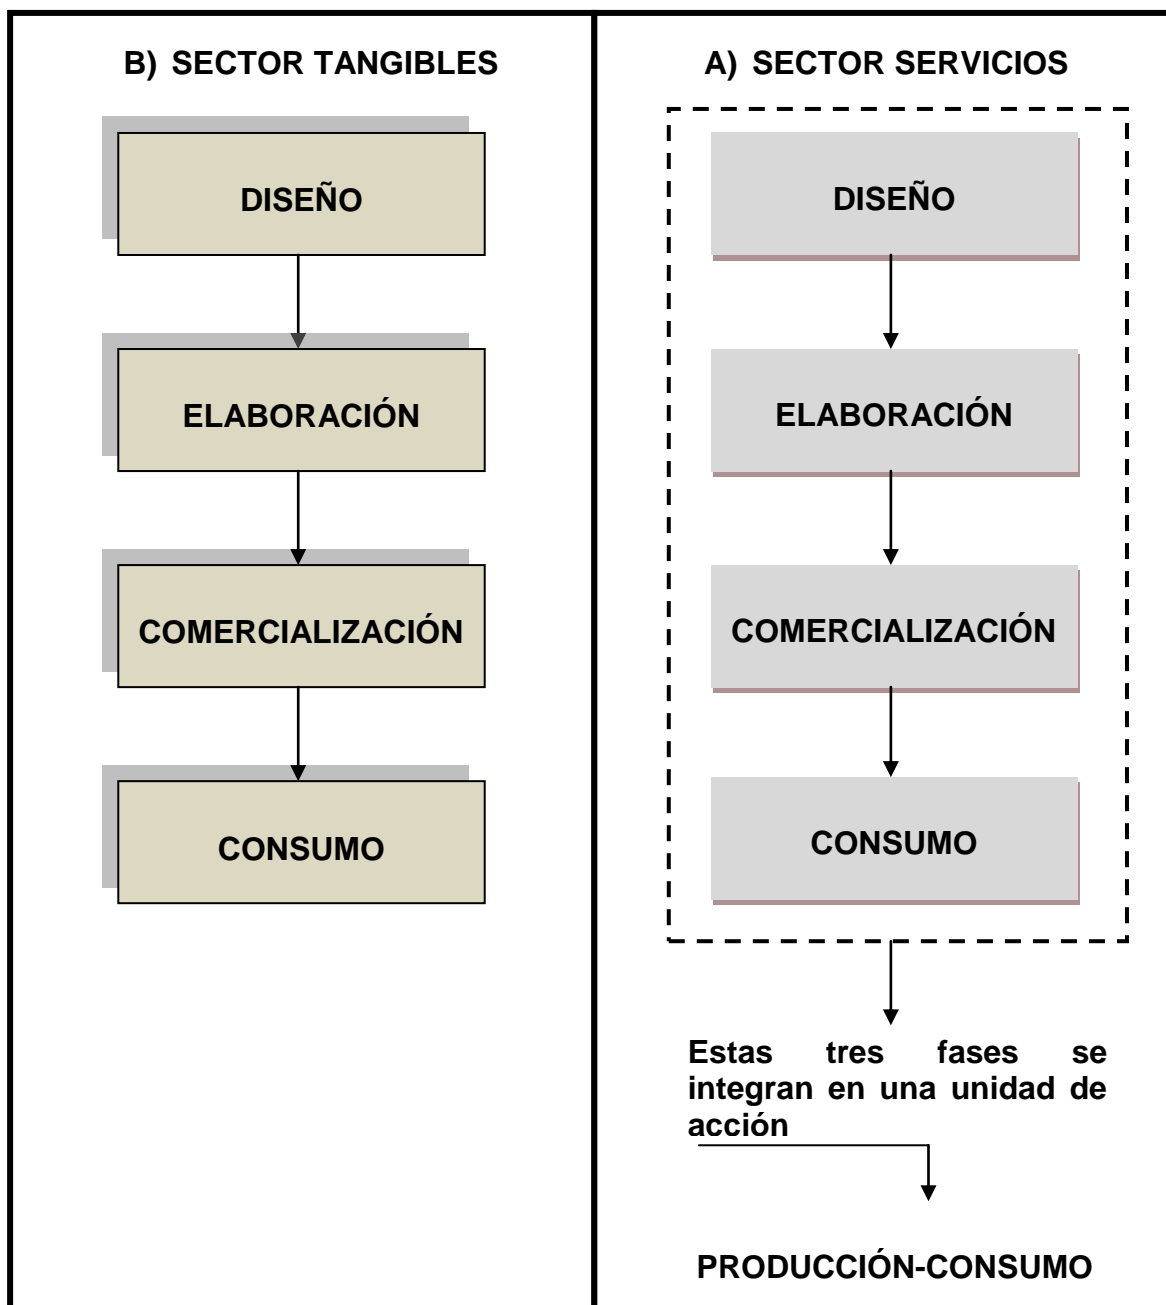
B) SECTOR TANGIBLES

DISEÑO

ELABORACIÓN

COMERCIALIZACIÓN

CONSUMO

A) SECTOR SERVICIOS

DISEÑO

ELABORACIÓN

COMERCIALIZACIÓN

CONSUMO

Estas tres fases se integran en una unidad de acción

PRODUCCIÓN-CONSUMO